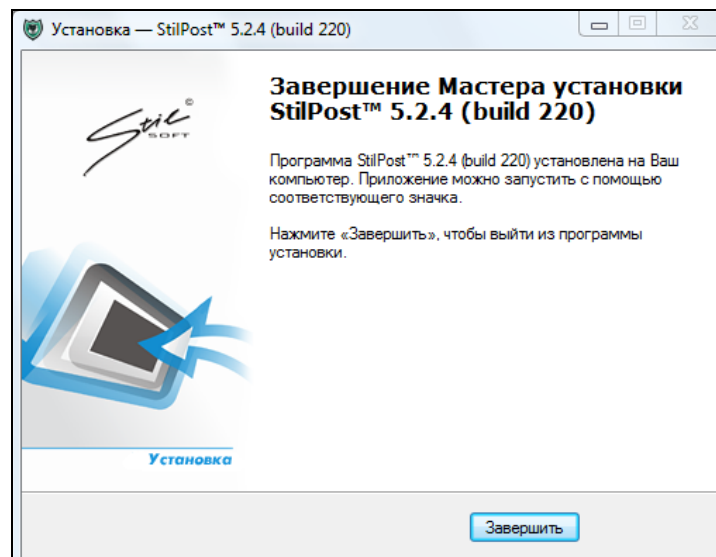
Установка — StilPost™ 5.2.4 (build 220)

Stil© SOFT

Завершение Мастера установки StilPost™ 5.2.4 (build 220)

Программа StilPost™ 5.2.4 (build 220) установлена на Ваш компьютер. Приложение можно запустить с помощью соответствующего значка.

Нажмите «Завершить», чтобы выйти из программы установки.

Установка

Завершить